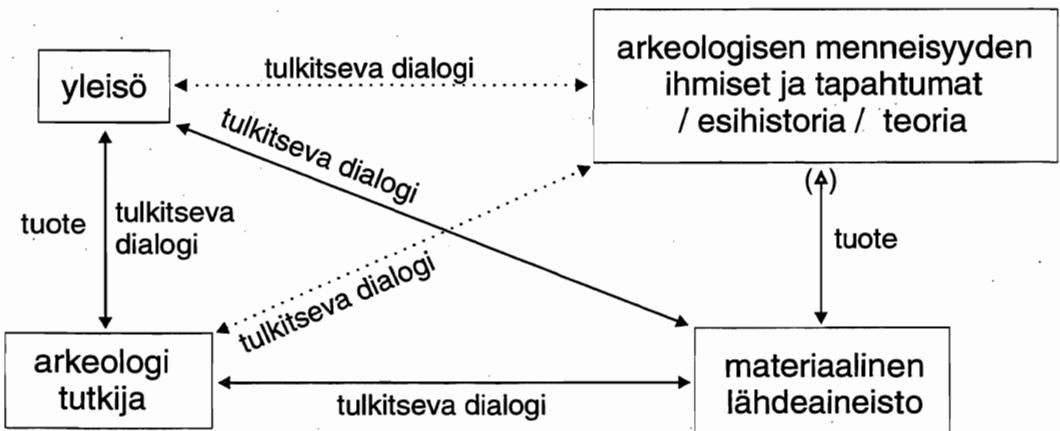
yleisö

tulkitseva dialogi

arkeologisen menneisyyden ihmiset ja tapahtumat / esihistoria / teoria

tulkitseva dialogi

tuote

tulkitseva dialogi

(A)

tuote

tulkitseva dialogi

arkeologi tutkija

tulkitseva dialogi

materiaalinen lähdeaineisto